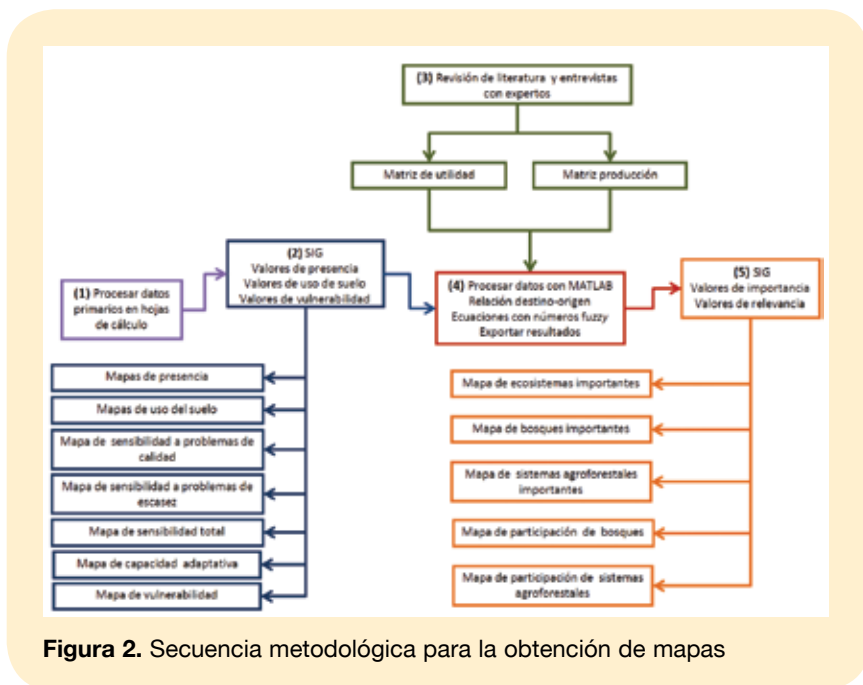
(3) Revisión de literatura y entrevistas con expertos

Matriz de utilidad

Matriz producción

(1) Procesar datos primarios en hojas de cálculo

(2) SIG
Valores de presencia
Valores de uso de suelo
Valores de vulnerabilidad

(4) Procesar datos con MATLAB
Relación destino-origen
Ecuaciones con números fuzzy
Exportar resultados

(5) SIG
Valores de importancia
Valores de relevancia

Mapas de presencia

Mapas de uso del suelo

Mapa de sensibilidad a problemas de calidad

Mapa de sensibilidad a problemas de escasez

Mapa de sensibilidad total

Mapa de capacidad adaptativa

Mapa de vulnerabilidad

Mapa de ecosistemas importantes

Mapa de bosques importantes

Mapa de sistemas agroforestales importantes

Mapa de participación de bosques

Mapa de participación de sistemas agroforestales

Figura 2. Secuencia metodológica para la obtención de mapas